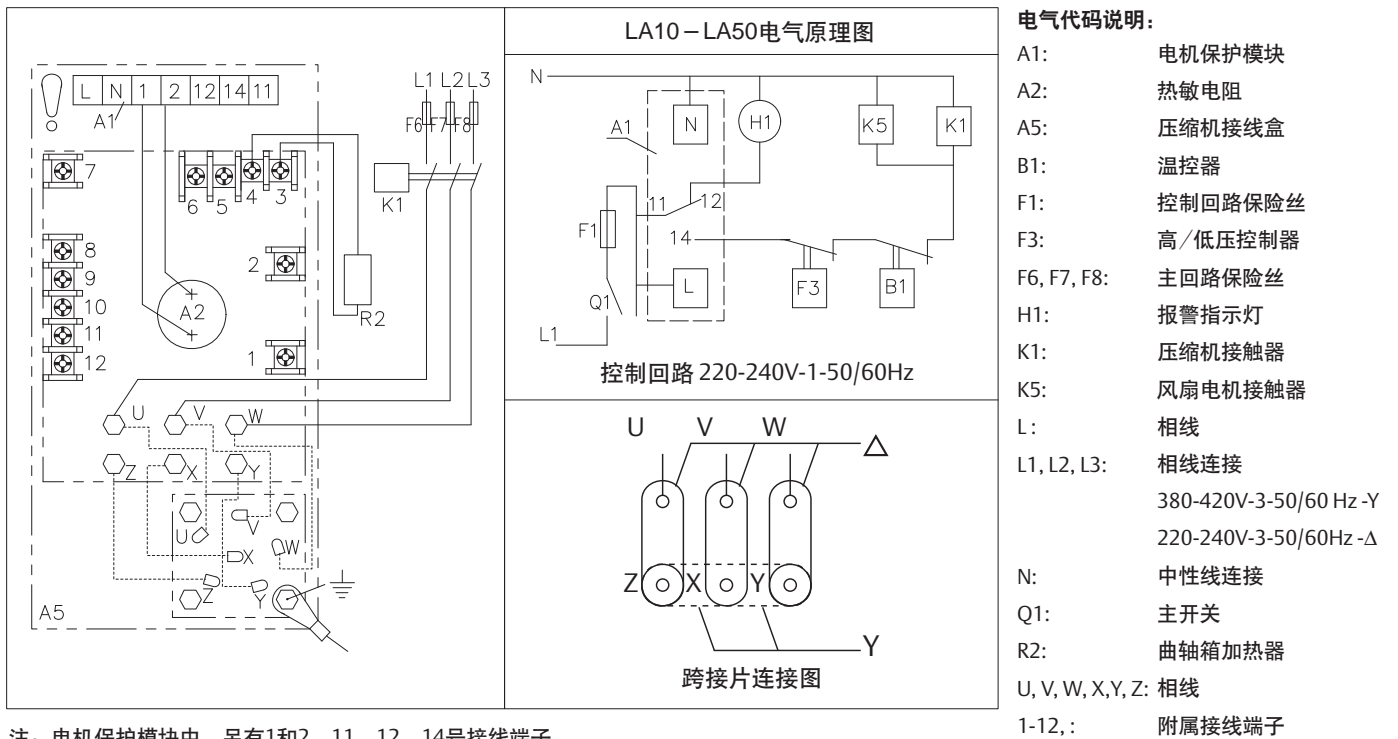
L N 1 2 12 14 11
A1
7
6 5 4 3
K1
L1 L2 L3
F6 F7 F8
8
9
10
11
12
A2
2
R2
1
U V W
Z X Y
U V
X W
Z Y
A5

LA10－LA50电气原理图
N
A1
N
H1
K5
K1
11
12
F1
14
L
F3
B1
Q1
L1
控制回路 220-240V-1-50/60Hz

U V W
$\triangle$
Z X Y
Y
跨接片连接图

电气代码说明：

| | |
|---|---|
| A1: | 电机保护模块 |
| A2: | 热敏电阻 |
| A5: | 压缩机接线盒 |
| B1: | 温控器 |
| F1: | 控制回路保险丝 |
| F3: | 高／低压控制器 |
| F6, F7, F8: | 主回路保险丝 |
| H1: | 报警指示灯 |
| K1: | 压缩机接触器 |
| K5: | 风扇电机接触器 |
| L : | 相线 |
| L1, L2, L3: | 相线连接 380-420V-3-50/60 Hz -Y 220-240V-3-50/60Hz -$\Delta$ |
| N: | 中性线连接 |
| Q1: | 主开关 |
| R2: | 曲轴箱加热器 |
| U, V, W, X,Y, Z: | 相线 |
| 1-12, : | 附属接线端子 |

注：电机保护模块中，只有1和2，11，12，14号接线端子